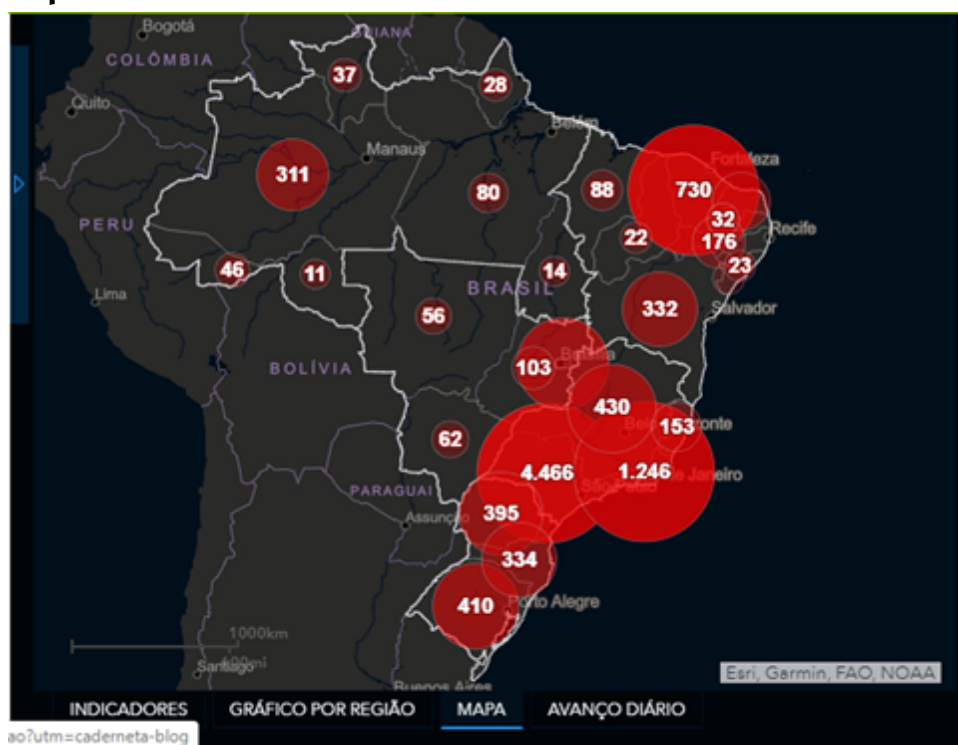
Bogotá
GUIANA
COLÔMBIA
37
28
Quito
Belém
Manaus
311
80
88
730
Fortaleza
PERU
32
22
176
Recife
46
11
14
23
BRASIL
Lima
56
332
Salvador
103
Brasília
BOLÍVIA
430
62
153
Belo Horizonte
4.466
1.246
São Paulo
Rio de Janeiro
PARAGUAI
Assunção
395
334
410
Porto Alegre
1000km
500mi
Santiago
Buenos Aires
Esri, Garmin, FAO, NOAA
INDICADORES
GRÁFICO POR REGIÃO
MAPA
AVANÇO DIÁRIO
ao?utm=caderneta-blog